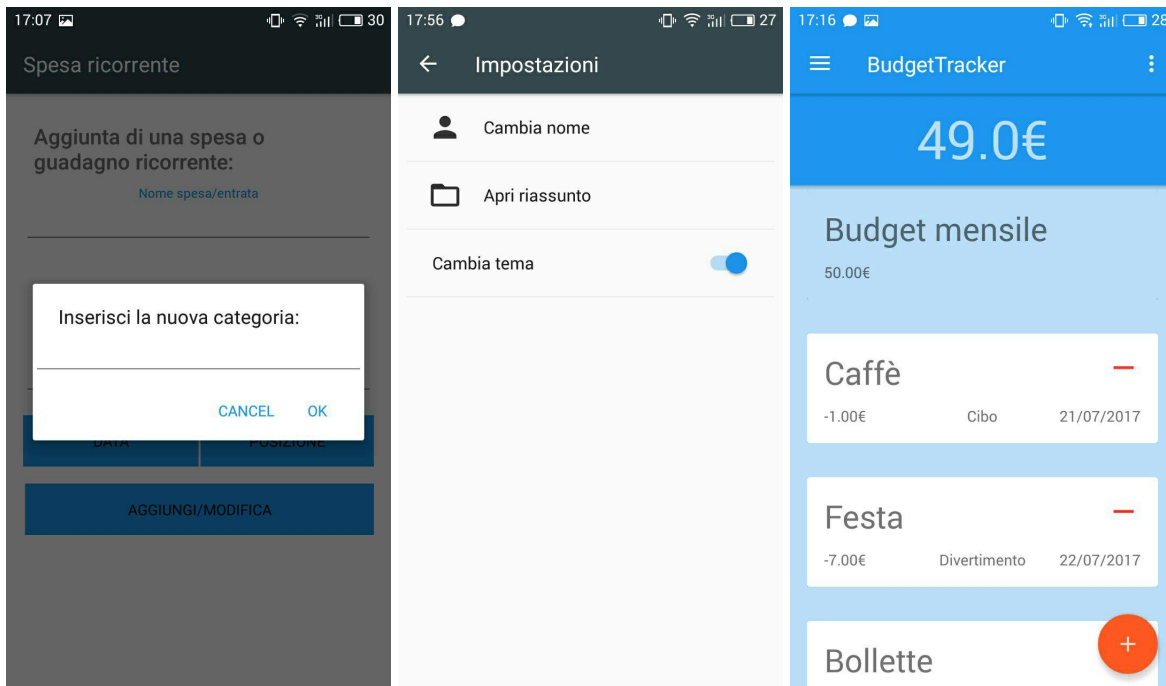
17:07 30

Spesa ricorrente

Aggiunta di una spesa o guadagno ricorrente:

Nome spesa/entrata

Inserisci la nuova categoria:

CANCEL OK

DATA POSIZIONE

AGGIUNGI/MODIFICA

17:56 27

Impostazioni

Cambia nome

Apri riassunto

Cambia tema

17:16 28

BudgetTracker

49.0€

Budget mensile

50.00€

Caffè

-1.00€ Cibo 21/07/2017

Festa

-7.00€ Divertimento 22/07/2017

Bollette